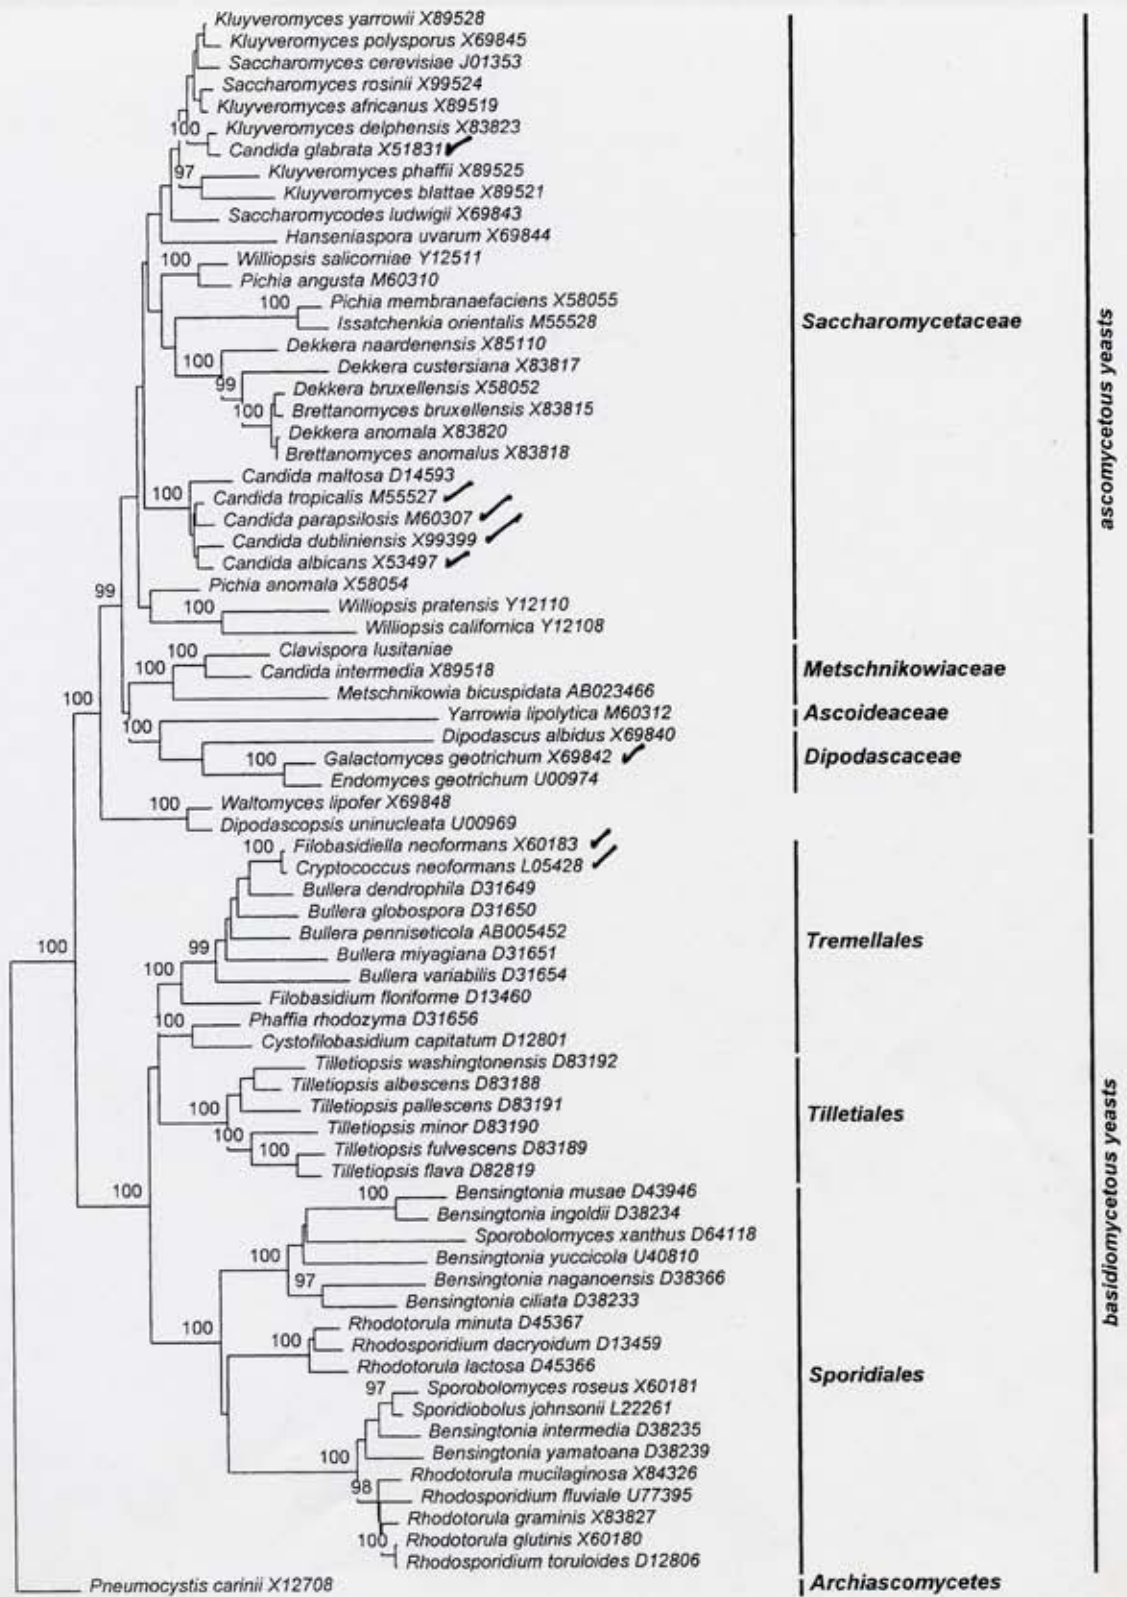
Kluyveromyces yarrowii X89528
Kluyveromyces polysporus X69845
Saccharomyces cerevisiae J01353
Saccharomyces rosinii X99524
Kluyveromyces africanus X89519
100 Kluyveromyces delphensis X83823
Candida glabrata X51831
97 Kluyveromyces phaffii X89525
Kluyveromyces blattae X89521
Saccharomycodes ludwigii X69843
Hanseniaspora uvarum X69844
100 Williopsis salicorniae Y12511
Pichia angusta M60310
100 Pichia membranaefaciens X58055
Issatchenkia orientalis M55528
100 Dekkera naardenensis X85110
Dekkera custersiana X83817
99 Dekkera bruxellensis X58052
100 Brettanomyces bruxellensis X83815
Dekkera anomala X83820
Brettanomyces anomalus X83818
Candida maltosa D14593
100 Candida tropicalis M55527
Candida parapsilosis M60307
Candida dubliniensis X99399
Candida albicans X53497
99 Pichia anomala X58054
100 Williopsis pratensis Y12110
Williopsis californica Y12108
100 Clavispora lusitaniae
100 Candida intermedia X89518
Metschnikowia bicuspidata AB023466
100 Yarrowia lipolytica M60312
100 Dipodascus albidus X69840
100 Galactomyces geotrichum X69842
Endomyces geotrichum U00974
100 Waltomyces lipofer X69848
Dipodascopsis uninucleata U00969
100 Filobasidiella neoformans X60183
Cryptococcus neoformans L05428
Bullera dendrophila D31649
Bullera globospora D31650
Bullera penniseticola AB005452
99 Bullera miyagiana D31651
100 Bullera variabilis D31654
Filobasidium floriforme D13460
100 Phaffia rhodozyma D31656
Cystofilobasidium capitatum D12801
Tilletiopsis washingtonensis D83192
Tilletiopsis albescens D83188
100 Tilletiopsis pallescens D83191
100 Tilletiopsis minor D83190
100 Tilletiopsis fulvescens D83189
Tilletiopsis flava D82819
100
100 Bensingtonia musae D43946
Bensingtonia ingoldii D38234
Sporobolomyces xanthus D64118
100 Bensingtonia yuccicola U40810
97 Bensingtonia naganoensis D38366
Bensingtonia ciliata D38233
100 Rhodotorula minuta D45367
100 Rhodosporidium dacryoidum D13459
Rhodotorula lactosa D45366
97 Sporobolomyces roseus X60181
Sporidiobolus johnsonii L22261
Bensingtonia intermedia D38235
Bensingtonia yamatoana D38239
100 Rhodotorula mucilaginosa X84326
98 Rhodosporidium fluviale U77395
Rhodotorula graminis X83827
100 Rhodotorula glutinis X60180
Rhodosporidium toruloides D12806
100
Pneumocystis carinii X12708

Saccharomycetaceae
Metschnikowiaceae
Ascoideaceae
Dipodascaceae
Tremellales
Tilletiales
Sporidiales
Archiascomycetes

ascomycetous yeasts
basidiomycetous yeasts